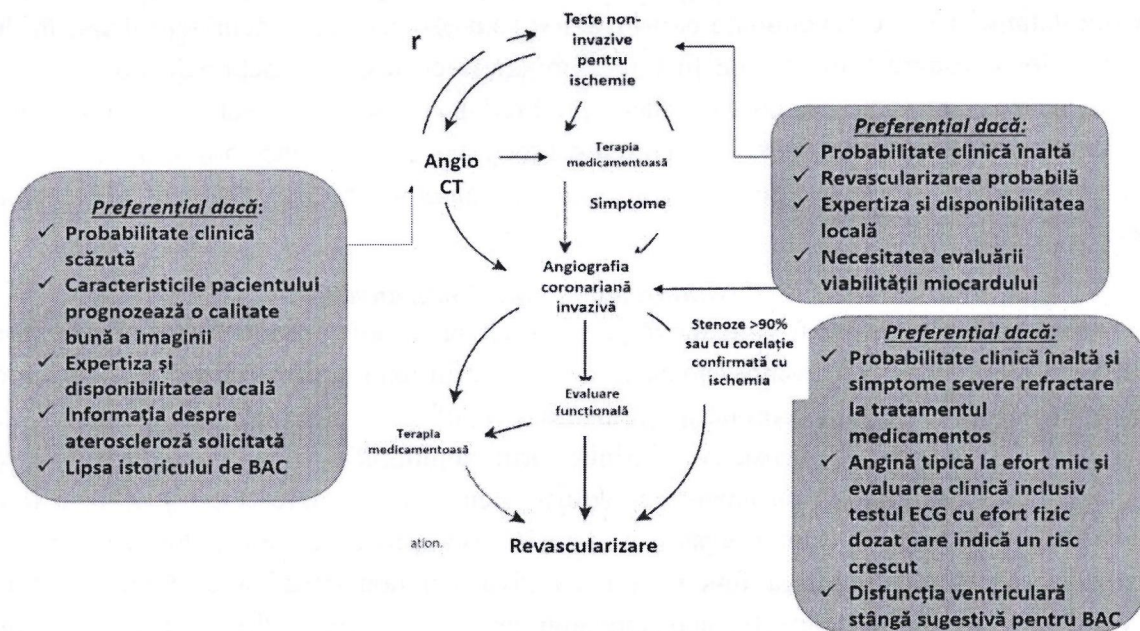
r

Teste non-invazive pentru ischemie

Angio CT

Terapia medicamentoasă

Simptome

Angiografia coronariană invazivă

Stenoze >90% sau cu corelație confirmată cu ischemia

Evaluare funcțională

Terapia medicamentoasă

ation.

Revascularizare

*Preferențial dacă*:
✓ Probabilitate clinică scăzută
✓ Caracteristicile pacientului prognozează o calitate bună a imaginii
✓ Expertiza și disponibilitatea locală
✓ Informația despre ateroscleroză solicitată
✓ Lipsa istoricului de BAC

*Preferențial dacă:*
✓ Probabilitate clinică înaltă
✓ Revascularizarea probabilă
✓ Expertiza și disponibilitatea locală
✓ Necesitatea evaluării viabilității miocardului

*Preferențial dacă:*
✓ Probabilitate clinică înaltă și simptome severe refractare la tratamentul medicamentos
✓ Angină tipică la efort mic și evaluarea clinică inclusiv testul ECG cu efort fizic dozat care indică un risc crescut
✓ Disfuncția ventriculară stângă sugestivă pentru BAC